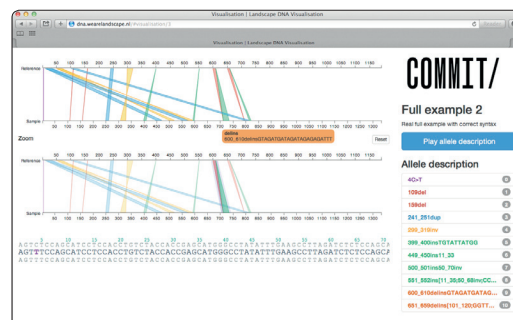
Visualisation | Landscape DNA Visualisation

dna.weareIandscape.nl/visualisation/3

Visualisation | Landscape DNA Visualisation

Reference

50 100 150 200 250 300 350 400 450 500 550 600 650 700 750 800 850 900 950 1000 1050 1100 1150

Sample

50 100 150 200 250 300 350 400 450 500 550 600 650 700 750 800 850 900 950 1000 1050 1100

Zoom

delins
600_610delinsGTAGATAGATAGATAGATAGATTT

Reset

Reference

Sample

AGTCTCCAGCATCCTCCACCTGTCTACCACCGAGCATGGGCCTATATTTGAAGCCTTAGATCTCCACCA
AGTTTCCAGCATCCTCCACCTGTCTACCACCGAGCATGGGCCTATATTTGAAGCCTTAGATCTCCAGCA
AGTTTCCAGCATCCTCCACCTGTCTACCACCGAGCATGGGCCTATATTTGAAGCCTTAGATCTCCAGCA

COMMIT/

Full example 2

Real full example with correct syntax

Play allele description

Allele description

4C>T
109del
159del
241_251dup
299_319inv
399_400insTGTATTATGG
449_450ins11_33
500_501ins50_70inv
551_552ins[11_38;50_68inv;CC...
600_610delinsGTAGATAGATAG...
651_659delins[101_120;GGTT...